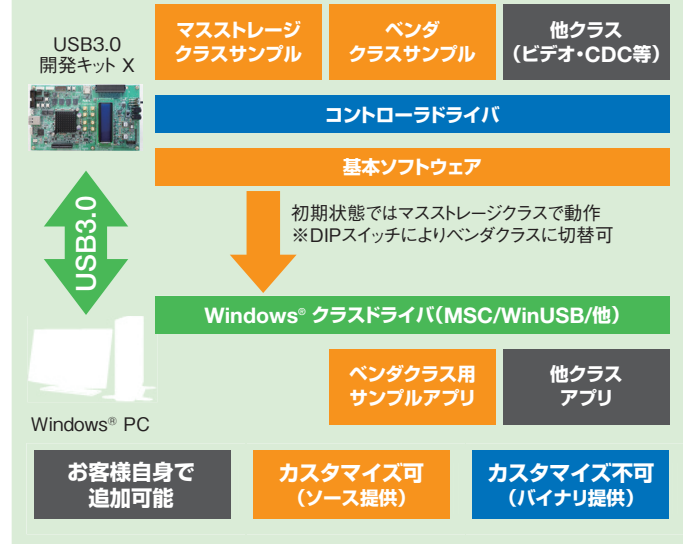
USB3.0
開発キット X

マスストレージ
クラスサンプル

ベンダ
クラスサンプル

他クラス
（ビデオ・CDC等）

コントローラドライバ

基本ソフトウェア

初期状態ではマスストレージクラスで動作
※DIPスイッチによりベンダクラスに切替可

USB3.0

Windows® クラスドライバ（MSC/WinUSB/他）

Windows® PC

ベンダクラス用
サンプルアプリ

他クラス
アプリ

お客様自身で
追加可能

カスタマイズ可
（ソース提供）

カスタマイズ不可
（バイナリ提供）